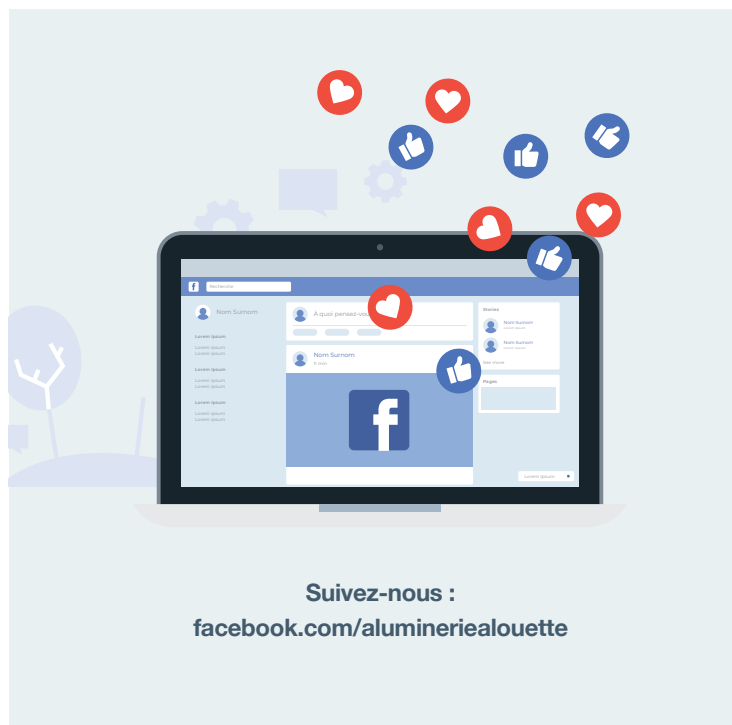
f
Recherche
Nom Surnom
Lorem Ipsum
Lorem Ipsum
Lorem Ipsum
Lorem Ipsum
Lorem Ipsum
Lorem Ipsum
Lorem Ipsum
Lorem Ipsum
Lorem Ipsum
À quoi pensez-vous
Nom Surnom
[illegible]
f
Stories
Nom Surnom
Lorem Ipsum
Nom Surnom
Lorem Ipsum
See more
Pages
Lorem Ipsum

Suivez-nous :
facebook.com/aluminerialouette